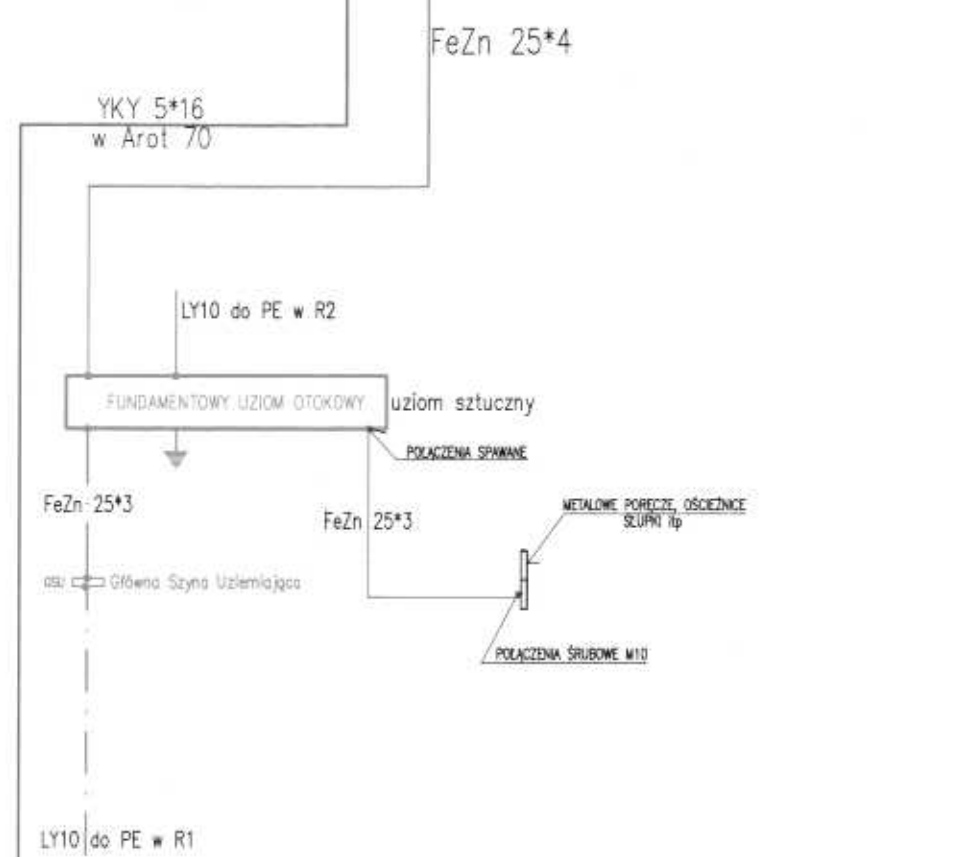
FeZn 25*4

YKY 5*16
w Arot 70

LY10 do PE w R2

FUNDAMENTOWY UZIOM OTOKOWY

uziom sztuczny

POŁĄCZENIA SPAWANE

FeZn 25*3

FeZn 25*3

METALOWE PORĘCZE, OŚCIEŻNICE
SŁUPKI itp

GSU Główna Szyna Uziemiająca

POŁĄCZENIA ŚRUBOWE M10

LY10 do PE w R1